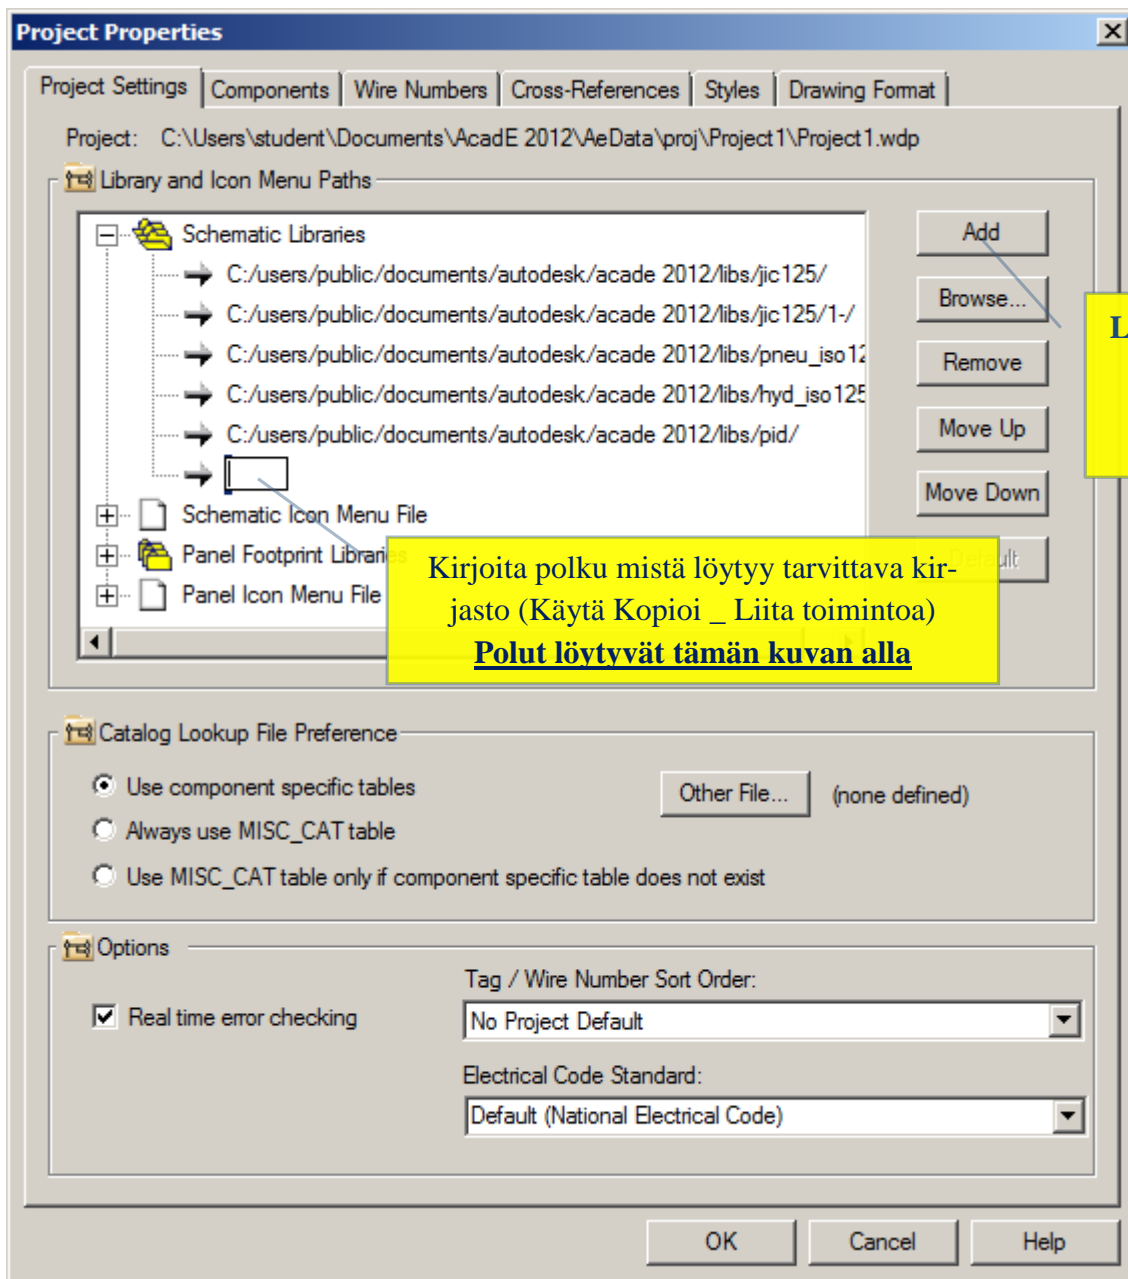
Project Properties

Project Settings | Components | Wire Numbers | Cross-References | Styles | Drawing Format

Project: C:\Users\student\Documents\AcadE 2012\AeData\proj\Project1\Project1.wdp

Library and Icon Menu Paths

Schematic Libraries
C:/users/public/documents/autodesk/acade 2012/libs/jic125/
C:/users/public/documents/autodesk/acade 2012/libs/jic125/1-/
C:/users/public/documents/autodesk/acade 2012/libs/pneu_iso12
C:/users/public/documents/autodesk/acade 2012/libs/hyd_iso125
C:/users/public/documents/autodesk/acade 2012/libs/pid/
Schematic Icon Menu File
Panel Footprint Libraries
Panel Icon Menu File

Add
Browse...
Remove
Move Up
Move Down
Default

L

Kirjoita polku mistä löytyy tarvittava kirjasto (Käytä Kopioi _ Liita toimintoa)
Polut löytyvät tämän kuvan alla

Catalog Lookup File Preference

Use component specific tables
Always use MISC_CAT table
Use MISC_CAT table only if component specific table does not exist
Other File...
(none defined)

Options

Real time error checking
Tag / Wire Number Sort Order:
No Project Default
Electrical Code Standard:
Default (National Electrical Code)

OK
Cancel
Help